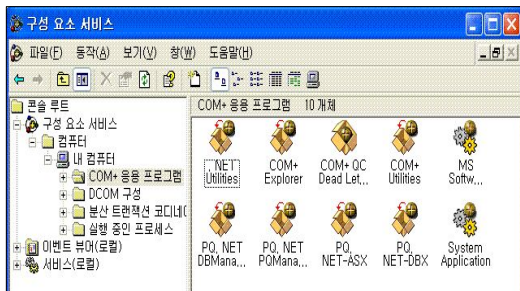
구성 요소 서비스

파일(F) 동작(A) 보기(V) 창(W) 도움말(H)

콘솔 루트
구성 요소 서비스
컴퓨터
내 컴퓨터
COM+ 응용 프로그램
DCOM 구성
분산 트랜잭션 코디네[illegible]
실행 중인 프로세스
이벤트 뷰어(로컬)
서비스(로컬)

COM+ 응용 프로그램 10 개체

.NET Utilities
COM+ Explorer
COM+ QC Dead Let...
COM+ Utilities
MS Softw...
PQ.NET DBMana...
PQ.NET PQMana...
PQ.NET-ASX
PQ.NET-DBX
System Application